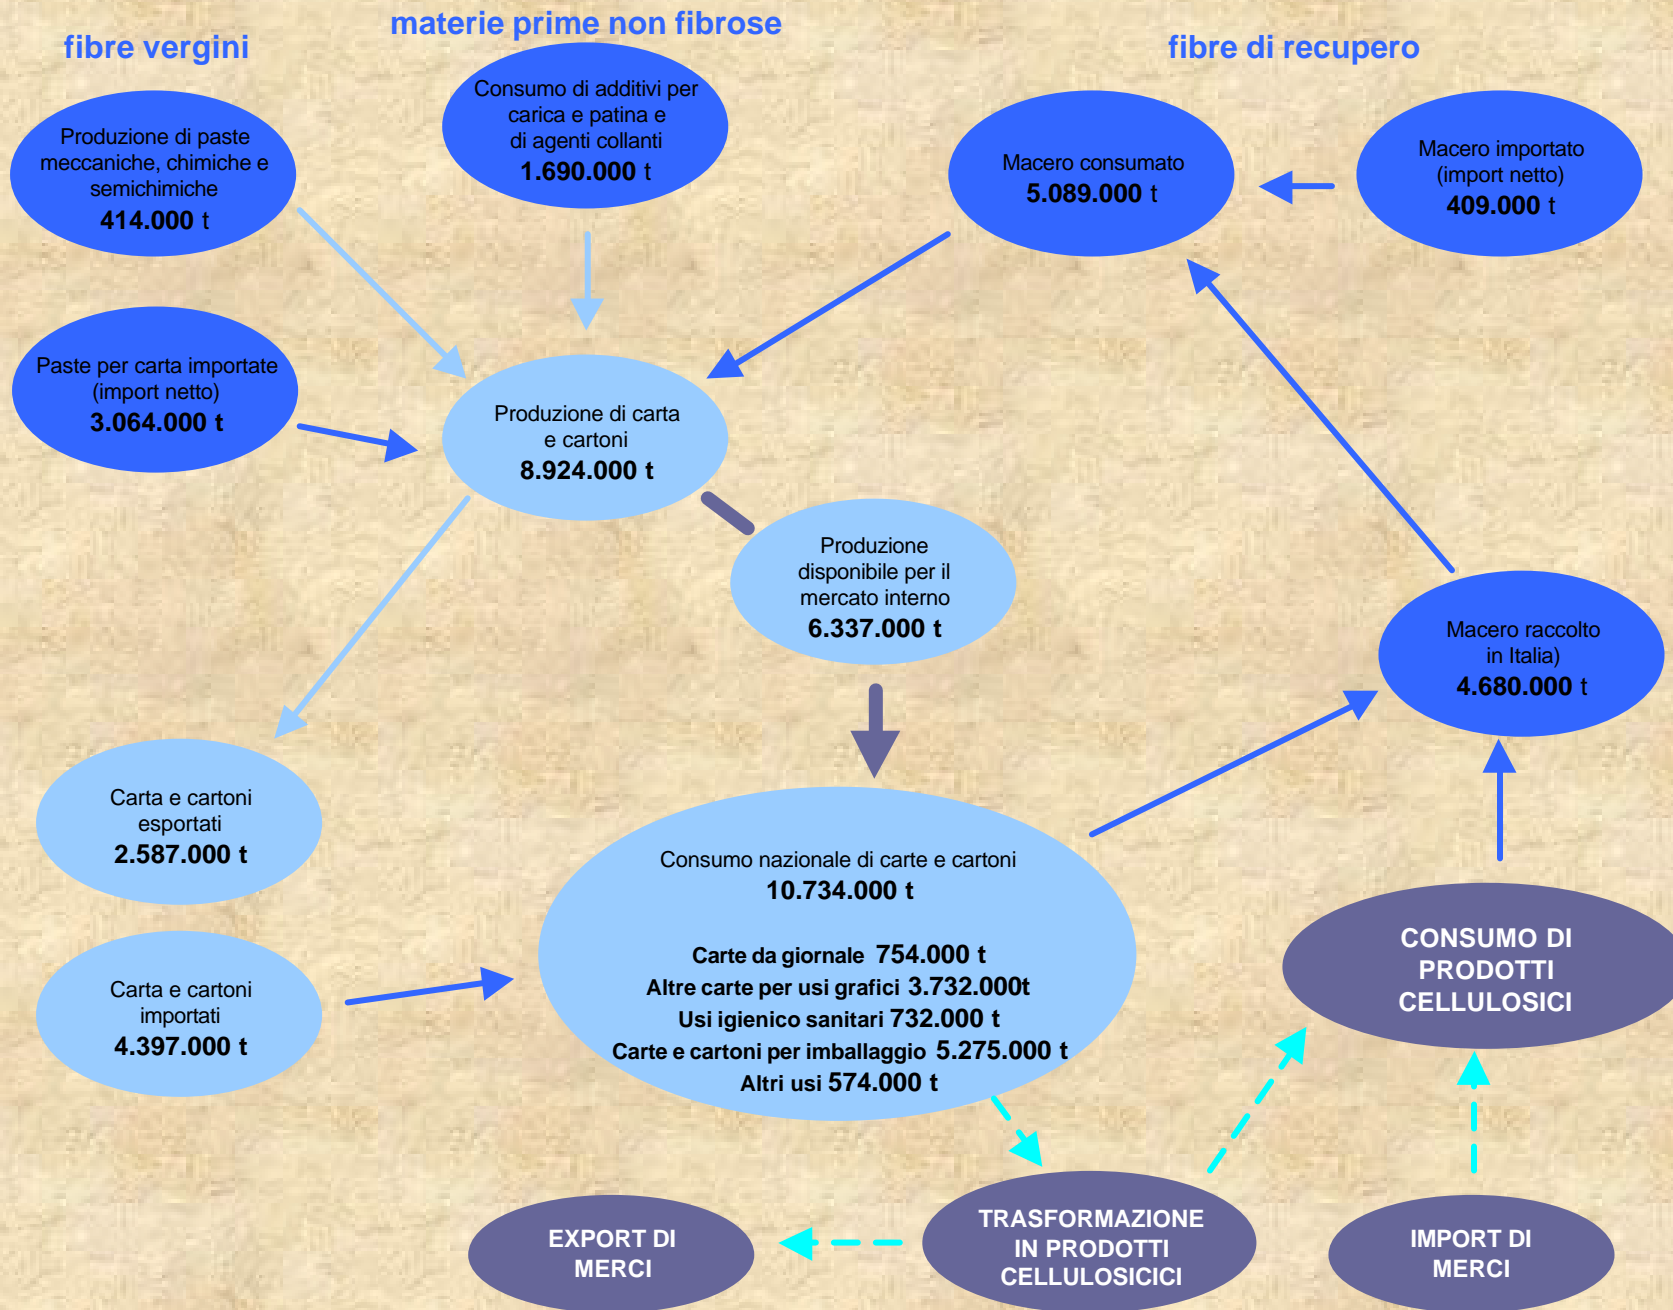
fibre vergini

materie prime non fibrose

fibre di recupero

Produzione di paste meccaniche, chimiche e semichimiche
414.000 t

Consumo di additivi per carica e patina e di agenti collanti
1.690.000 t

Macero consumato
5.089.000 t

Macero importato (import netto)
409.000 t

Paste per carta importate (import netto)
3.064.000 t

Produzione di carta e cartoni
8.924.000 t

Produzione disponibile per il mercato interno
6.337.000 t

Macero raccolto in Italia)
4.680.000 t

Carta e cartoni esportati
2.587.000 t

Consumo nazionale di carte e cartoni
10.734.000 t

Carte da giornale 754.000 t
Altre carte per usi grafici 3.732.000t
Usi igienico sanitari 732.000 t
Carte e cartoni per imballaggio 5.275.000 t
Altri usi 574.000 t

Carta e cartoni importati
4.397.000 t

CONSUMO DI PRODOTTI CELLULOSICI

EXPORT DI MERCI

TRASFORMAZIONE IN PRODOTTI CELLULOSICICI

IMPORT DI MERCI